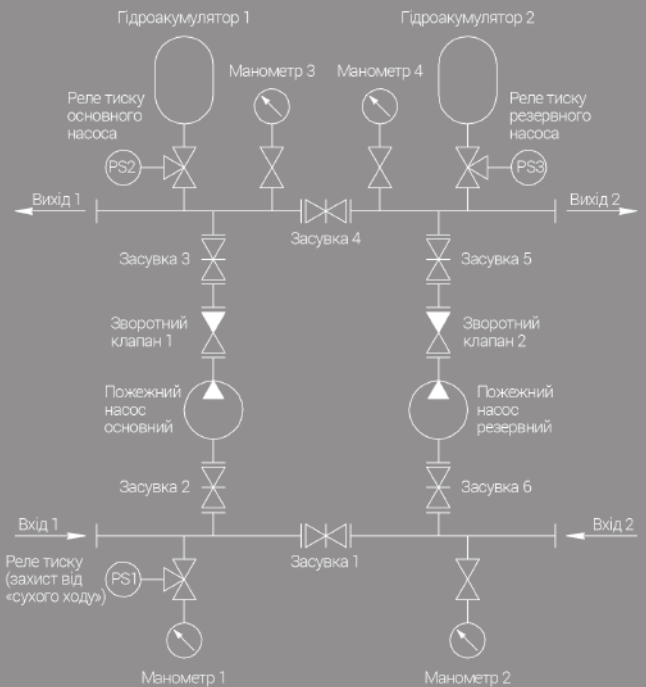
Гідроакумулятор 1

Гідроакумулятор 2

Манометр 3

Манометр 4

Реле тиску основного насоса

Реле тиску резервного насоса

PS2

PS3

Вихід 1

Вихід 2

Засувка 4

Засувка 3

Засувка 5

Зворотний клапан 1

Зворотний клапан 2

Пожежний насос основний

Пожежний насос резервний

Засувка 2

Засувка 6

Вхід 1

Вхід 2

Засувка 1

Реле тиску (захист від «сухого ходу»)

PS1

Манометр 1

Манометр 2